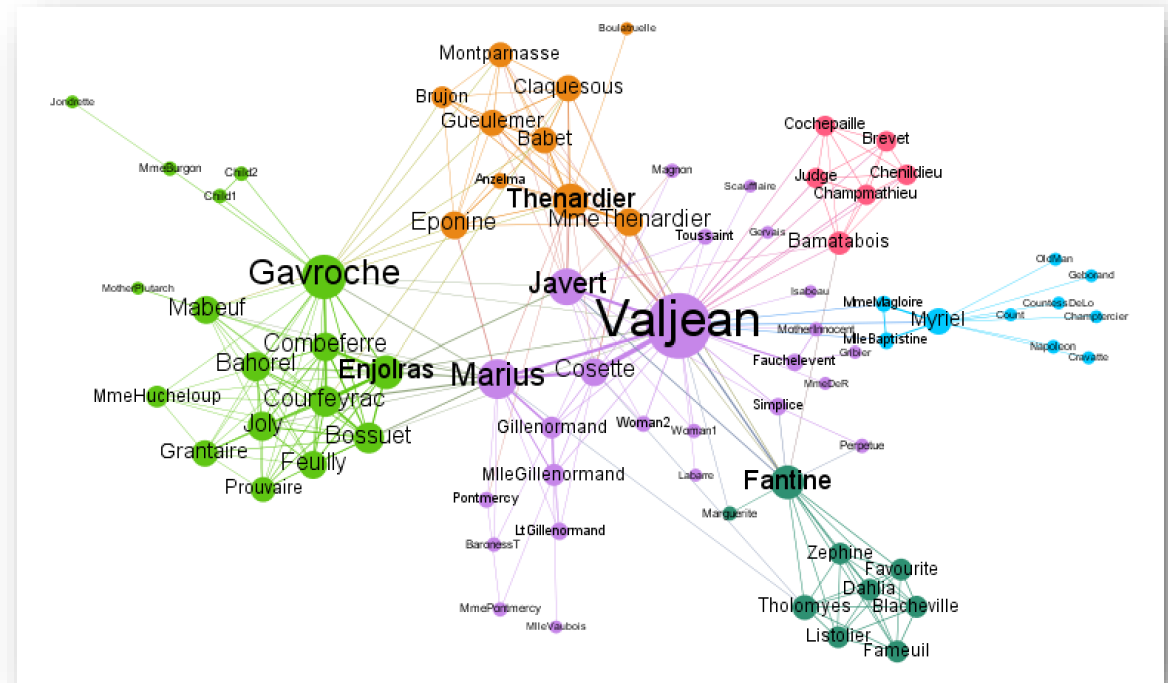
Boulatruelle
Montparnasse
Claquesous
Brujon
Gueulemer
Babet
Jondrette
Cochepaille
Brevet
Magnon
MmeBurgon
Child2
Anzelma
Judge
Chenildieu
Scaufflaire
Champmathieu
Child1
Thenardier
MmeThenardier
Eponine
Toussaint
Gervais
Bamatabois
OldMan
Gavroche
Geborand
Javert
MotherPlutarch
Isabeau
Mabeuf
MmeMagloire
CountessDeLo
Valjean
Myriel
Count
Champtercier
MotherInnocent
MlleBaptistine
Combeferre
Gribier
Napoleon
Bahorel
Enjolras
Cravatte
Fauchelevent
Marius
Cosette
MmeDeR
MmeHucheloup
Courfeyrac
Simplice
Joly
Bossuet
Gillenormand
Woman2
Woman1
Perpetue
Grantaire
Feuilly
Labarre
Fantine
MlleGillenormand
Prouvaire
Pontmercy
Marguerite
Lt Gillenormand
BaronessT
Zephine
Favourite
Dahlia
Tholomyes
Blacheville
MmePontmercy
MlleVaubois
Listolier
Fameuil